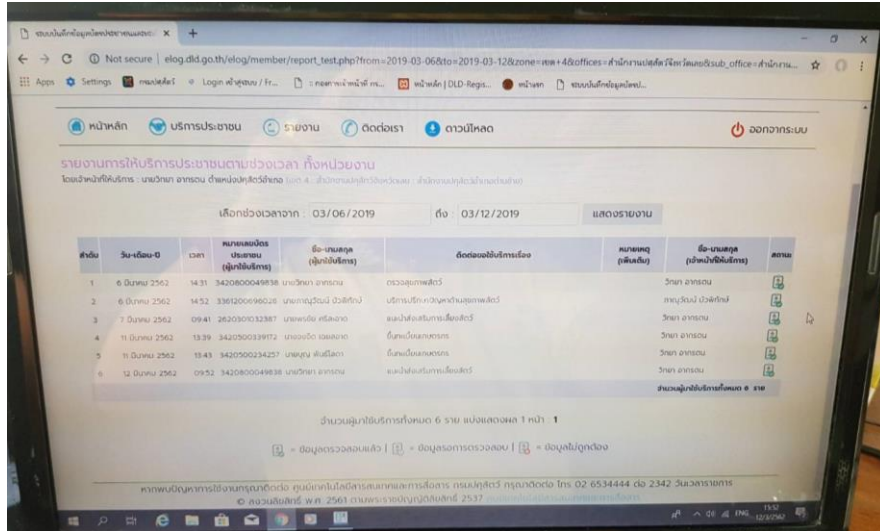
ระบบบันทึกข้อมูลปศุสัตว์ ×

Not secure | elog.dld.go.th/elog/member/report_test.php?from=2019-03-06&to=2019-03-12&zone=เขต+4&offices=สำนักงานปศุสัตว์จังหวัดเลย&sub_office=สำนักงาน...

Apps Settings กรมปศุสัตว์ Login สำหรับ / Fr... หน้าหลัก | DLD-Regis... หน้าแรก ระบบบันทึกข้อมูลปศุ...

หน้าหลัก บริการประชาชน รายงาน ติดต่อเรา ดาวน์โหลด ออกจากระบบ

รายงานการให้บริการประชาชนตามช่วงเวลา ทั้งหน่วยงาน

โดยเจ้าหน้าที่ให้บริการ : นายวิทยา อาทรอน ตำแหน่งปศุสัตว์อำเภอ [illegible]

เลือกช่วงเวลาจาก : 03/06/2019 ถึง : 03/12/2019 แสดงรายงาน

| ลำดับ | วัน-เดือน-ปี | เวลา | หมายเลขบัตรประชาชน (ผู้มาใช้บริการ) | ชื่อ-นามสกุล (ผู้มาใช้บริการ) | ติดต่อขอใช้บริการเรื่อง | หมายเหตุ (เพิ่มเติม) | ชื่อ-นามสกุล (เจ้าหน้าที่ให้บริการ) | สถานะ |
|---|---|---|---|---|---|---|---|---|
| 1 | 6 มีนาคม 2562 | 14:31 | 3420800049838 | นายวิทยา อาทรอน | ตรวจสุขภาพสัตว์ | | วิทยา อาทรอน | |
| 2 | 6 มีนาคม 2562 | 14:52 | 3361200696026 | นายภาณุวัฒน์ บัวพิทักษ์ | บริการให้คำปรึกษาด้านสุขภาพสัตว์ | | ภาณุวัฒน์ บัวพิทักษ์ | |
| 3 | 7 มีนาคม 2562 | 09:41 | 2620300103387 | นายพงษ์ชัย ศรีสงวน | แนะนำส่งเสริมการเลี้ยงสัตว์ | | วิทยา อาทรอน | |
| 4 | 11 มีนาคม 2562 | 13:39 | 3420500339172 | นายนองจิต เวชลอภ | ขึ้นทะเบียนเกษตรกร | | วิทยา อาทรอน | |
| 5 | 11 มีนาคม 2562 | 13:43 | 3420500234257 | นายบุญ พันธ์โสภา | ขึ้นทะเบียนเกษตรกร | | วิทยา อาทรอน | |
| 6 | 12 มีนาคม 2562 | 09:52 | 3420800049838 | นายวิทยา อาทรอน | แนะนำส่งเสริมการเลี้ยงสัตว์ | | วิทยา อาทรอน | |

จำนวนผู้มาใช้บริการทั้งหมด 6 ราย

จำนวนผู้มาใช้บริการทั้งหมด 6 ราย แบ่งแสดงผล 1 หน้า : 1

= ข้อมูลตรวจสอบแล้ว | = ข้อมูลรอการตรวจสอบ | = ข้อมูลไม่ถูกต้อง

หากพบปัญหาการใช้งานกรุณาติดต่อ ศูนย์เทคโนโลยีสารสนเทศและการสื่อสาร กรมปศุสัตว์ กรุณาติดต่อ โทร 02 6534444 ต่อ 2342 วันเวลาราชการ
© สงวนลิขสิทธิ์ พ.ศ. 2561 ตามพระราชบัญญัติลิขสิทธิ์ 2537 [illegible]

ENG 11:52 12/3/2562